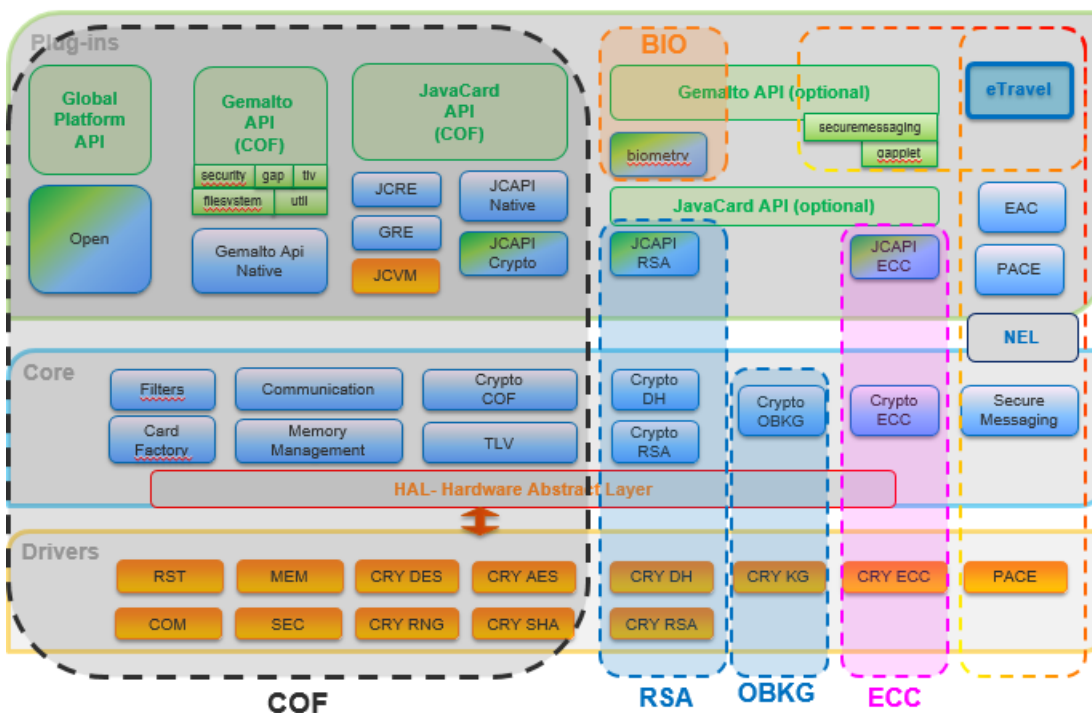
Plug-ins

BIO

Global Platform API

Gemalto API (COF)

security | gap | tlv
filesystem | util

JavaCard API (COF)

Gemalto API (optional)

securemessaging
gapplet

eTravel

Open

Gemalto Api Native

JCRE

GRE

JCVM

JCAPI Native

JCAPI Crypto

biometry

JavaCard API (optional)

JCAPI RSA

JCAPI ECC

EAC

PACE

NEL

Core

Filters

Card Factory

Communication

Memory Management

Crypto COF

TLV

Crypto DH

Crypto RSA

Crypto OBKG

Crypto ECC

Secure Messaging

HAL- Hardware Abstract Layer

Drivers

RST

MEM

CRY DES

CRY AES

COM

SEC

CRY RNG

CRY SHA

CRY DH

CRY RSA

CRY KG

CRY ECC

PACE

COF

RSA

OBKG

ECC